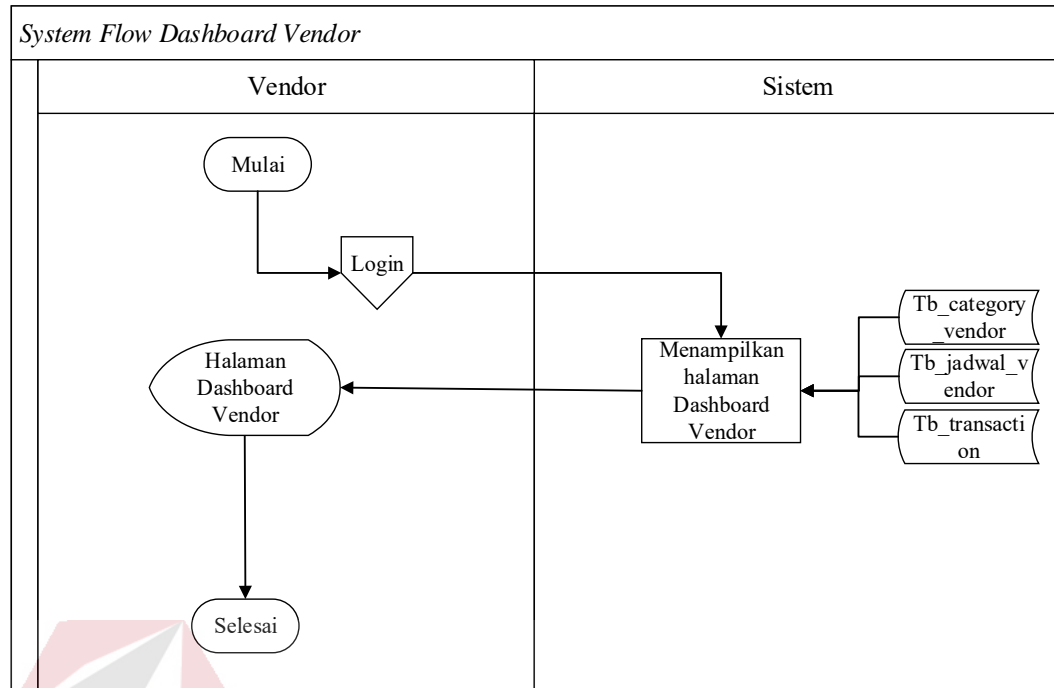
System Flow Dashboard Vendor

| Vendor | Sistem |
|---|---|

Mulai

Login

Halaman Dashboard Vendor

Menampilkan halaman Dashboard Vendor

Tb_category_vendor

Tb_jadwal_vendor

Tb_transaction

Selesai